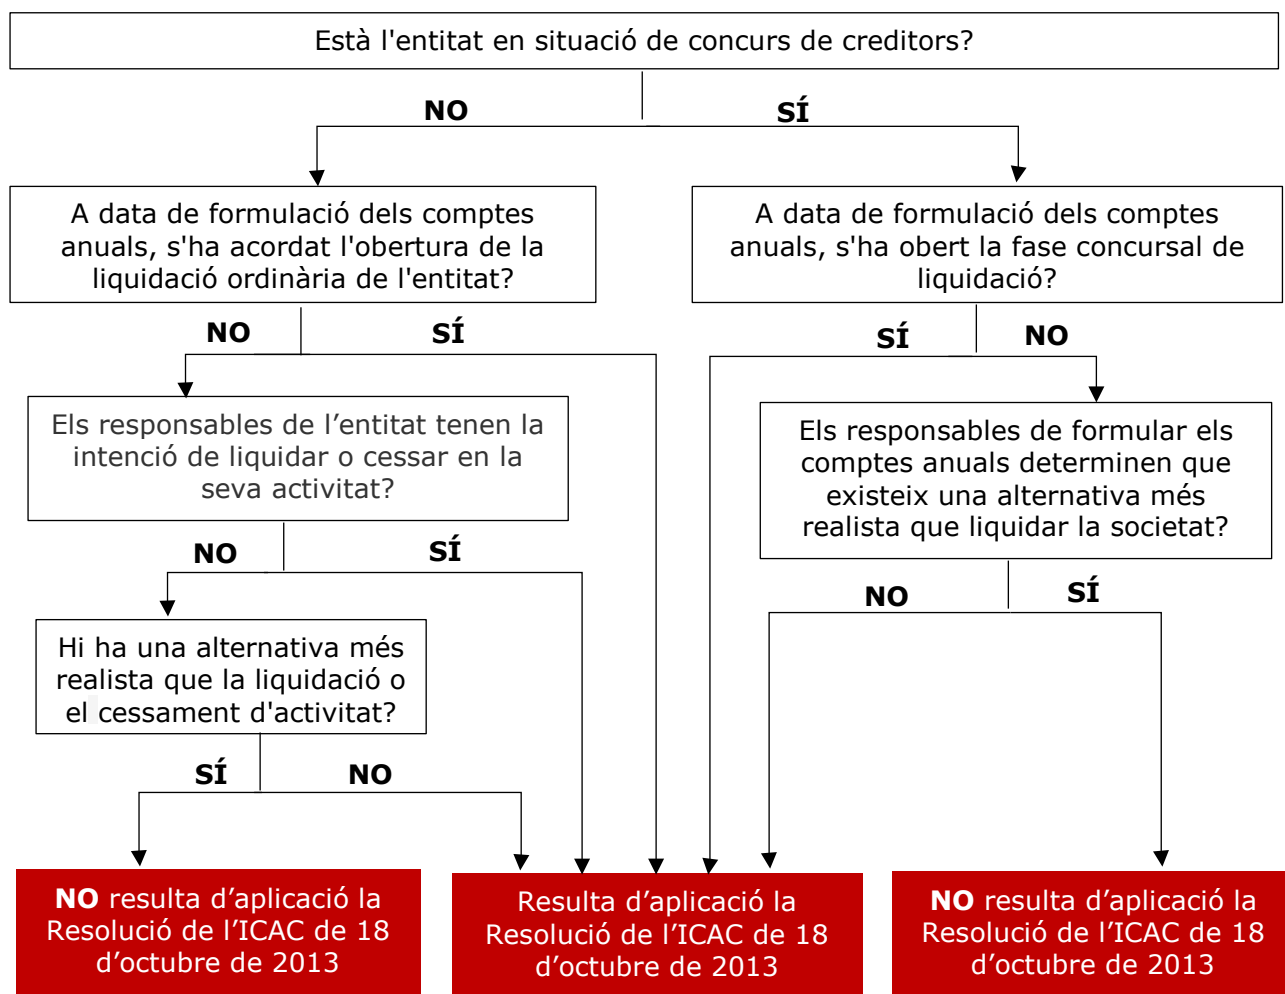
Està l'entitat en situació de concurs de creditors?

NO

SÍ

A data de formulació dels comptes anuals, s'ha acordat l'obertura de la liquidació ordinària de l'entitat?

A data de formulació dels comptes anuals, s'ha obert la fase concursal de liquidació?

NO

SÍ

SÍ

NO

Els responsables de l’entitat tenen la intenció de liquidar o cessar en la seva activitat?

Els responsables de formular els comptes anuals determinen que existeix una alternativa més realista que liquidar la societat?

NO

SÍ

NO

SÍ

Hi ha una alternativa més realista que la liquidació o el cessament d'activitat?

SÍ

NO

**NO** resulta d’aplicació la Resolució de l’ICAC de 18 d’octubre de 2013

Resulta d’aplicació la Resolució de l’ICAC de 18 d’octubre de 2013

**NO** resulta d’aplicació la Resolució de l’ICAC de 18 d’octubre de 2013